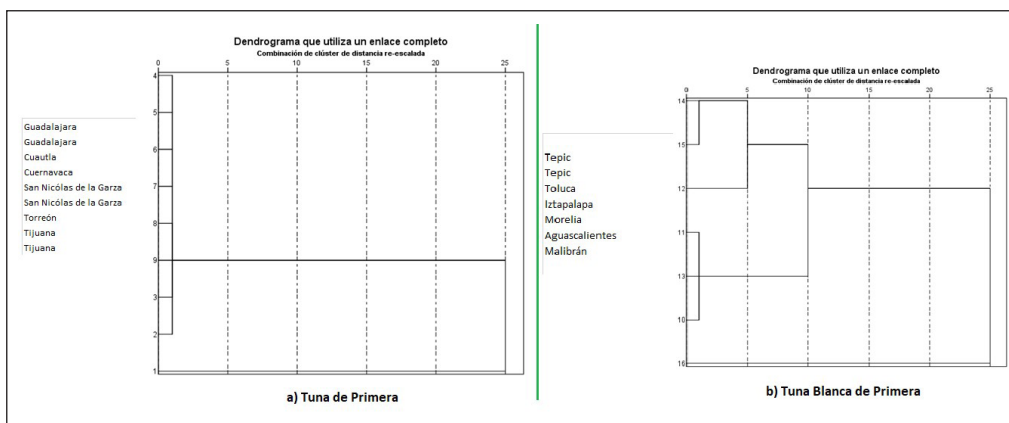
Dendrograma que utiliza un enlace completo
Combinación de clúster de distancia re-escalada

0 5 10 15 20 25

Guadalajara
Guadalajara
Cuautla
Cuernavaca
San Nicólas de la Garza
San Nicólas de la Garza
Torreón
Tijuana
Tijuana

4
5
6
7
8
9
3
2
1

a) Tuna de Primera

Dendrograma que utiliza un enlace completo
Combinación de clúster de distancia re-escalada

0 5 10 15 20 25

Tepic
Tepic
Toluca
Iztapalapa
Morelia
Aguascalientes
Malibrán

14
15
12
11
13
10
16

b) Tuna Blanca de Primera